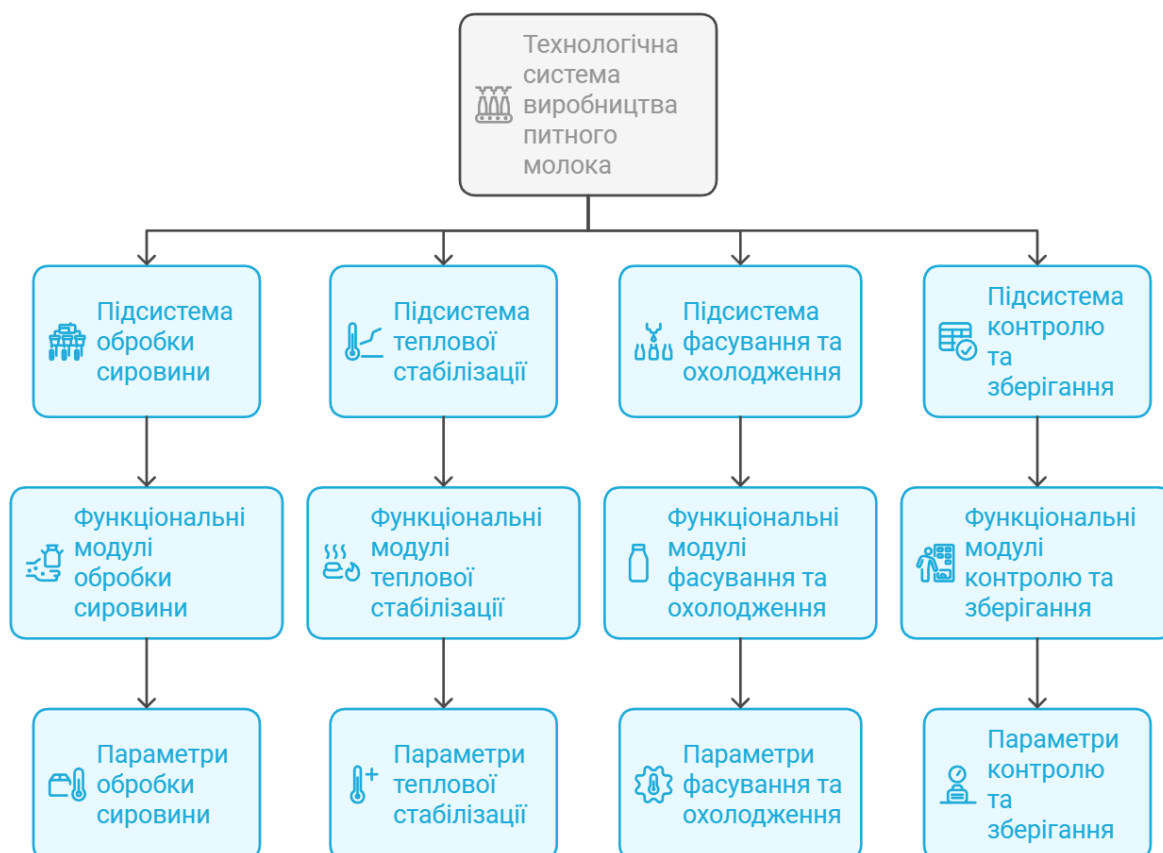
Технологічна система виробництва питного молока

Підсистема обробки сировини

Підсистема теплової стабілізації

Підсистема фасування та охолодження

Підсистема контролю та зберігання

Функціональні модулі обробки сировини

Функціональні модулі теплової стабілізації

Функціональні модулі фасування та охолодження

Функціональні модулі контролю та зберігання

Параметри обробки сировини

Параметри теплової стабілізації

Параметри фасування та охолодження

Параметри контролю та зберігання